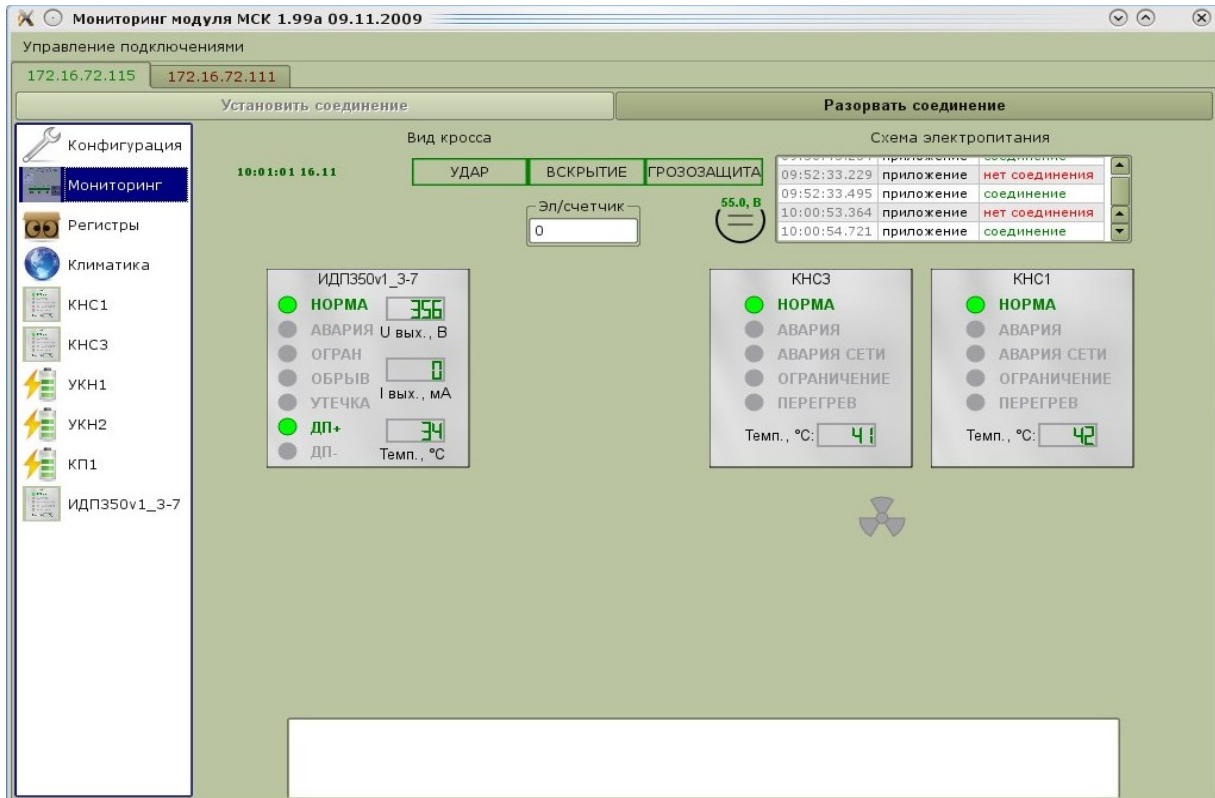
Мониторинг модуля МСК 1.99а 09.11.2009

Управление подключениями

172.16.72.115 172.16.72.111

Установить соединение

Разорвать соединение

Конфигурация
Мониторинг
Регистры
Климатика
КНС1
КНС3
УКН1
УКН2
КП1
ИДП350v1_3-7

Вид кросса

10:01:01 16.11

УДАР ВСКРЫТИЕ ГРОЗОЗАЩИТА

Эл/счетчик
0

55.0, В

Схема электропитания

| | | |
|---|---|---|
| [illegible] | приложение | соединение |
| 09:52:33.229 | приложение | нет соединения |
| 09:52:33.495 | приложение | соединение |
| 10:00:53.364 | приложение | нет соединения |
| 10:00:54.721 | приложение | соединение |

ИДП350v1_3-7
НОРМА 356
АВАРИЯ U вых., В
ОГРАН
ОБРЫВ 0
УТЕЧКА I вых., мА
ДП+ 34
ДП- Темп., °С

КНС3
НОРМА
АВАРИЯ
АВАРИЯ СЕТИ
ОГРАНИЧЕНИЕ
ПЕРЕГРЕВ
Темп., °С: 41

КНС1
НОРМА
АВАРИЯ
АВАРИЯ СЕТИ
ОГРАНИЧЕНИЕ
ПЕРЕГРЕВ
Темп., °С: 42